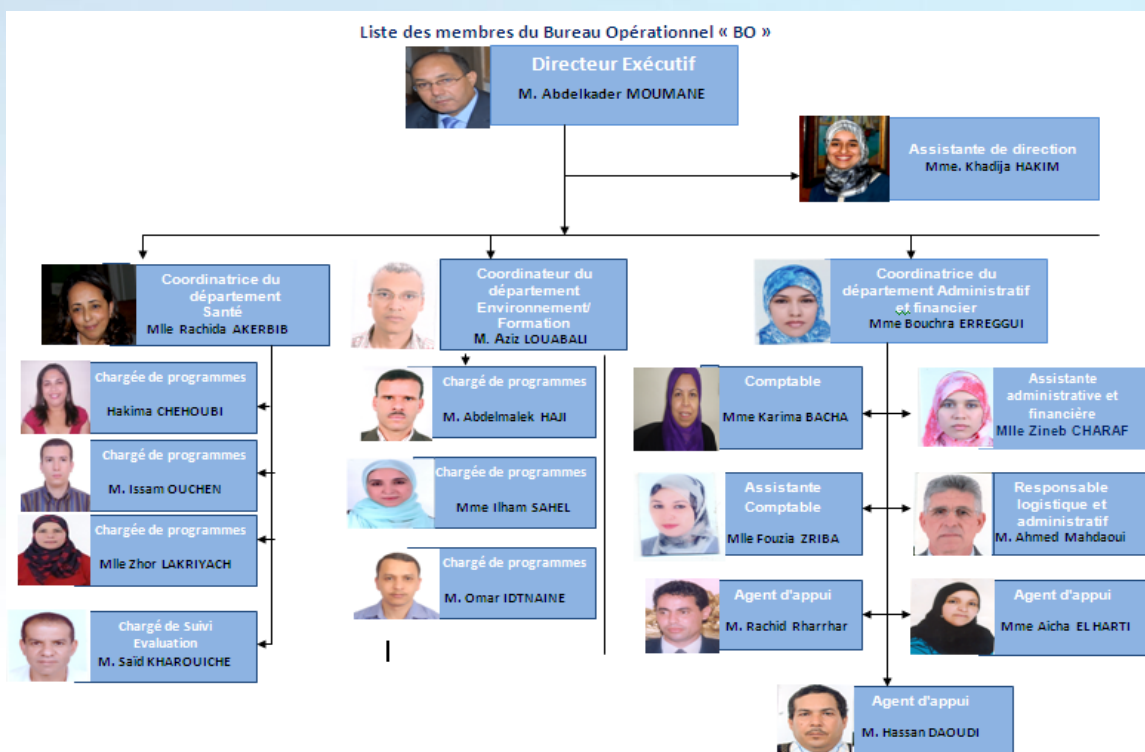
Liste des membres du Bureau Opérationnel « BO »

Directeur Exécutif
M. Abdelkader MOUMANE

Assistante de direction
Mme. Khadija HAKIM

Coordinatrice du département Santé
Mlle Rachida AKERBIB

Chargée de programmes
Hakima CHEHOUBI

Chargé de programmes
M. Issam OUCHEN

Chargée de programmes
Mlle Zhor LAKRIYACH

Chargé de Suivi Evaluation
M. Saïd KHAROUICHE

Coordinateur du département Environnement/ Formation
M. Aziz LOUABALI

Chargé de programmes
M. Abdelmalek HAJI

Chargée de programmes
Mme Ilham SAHEL

Chargé de programmes
M. Omar IDTNAINE

Coordinatrice du département Administratif et financier
Mme Bouchra ERREGGUI

Comptable
Mme Karima BACHA

Assistante administrative et financière
Mlle Zineb CHARAF

Assistante Comptable
Mlle Fouzia ZRIBA

Responsable logistique et administratif
M. Ahmed Mahdaoui

Agent d'appui
M. Rachid Rharrhar

Agent d'appui
Mme Aicha EL HARTI

Agent d'appui
M. Hassan DAOUDI